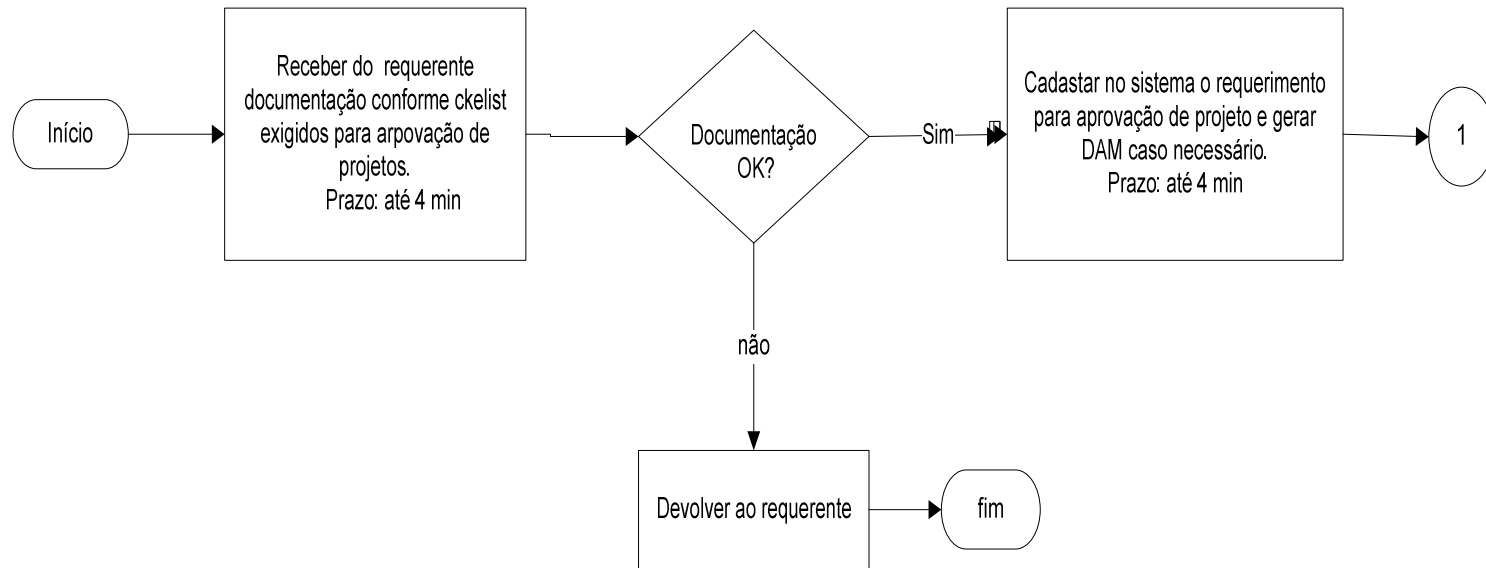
Início

Receber do requerente documentação conforme ckelist exigidos para arpovação de projetos.
Prazo: até 4 min

Documentação OK?

Sim

Cadastar no sistema o requerimento para aprovação de projeto e gerar DAM caso necessário.
Prazo: até 4 min

1

não

Devolver ao requerente

fim